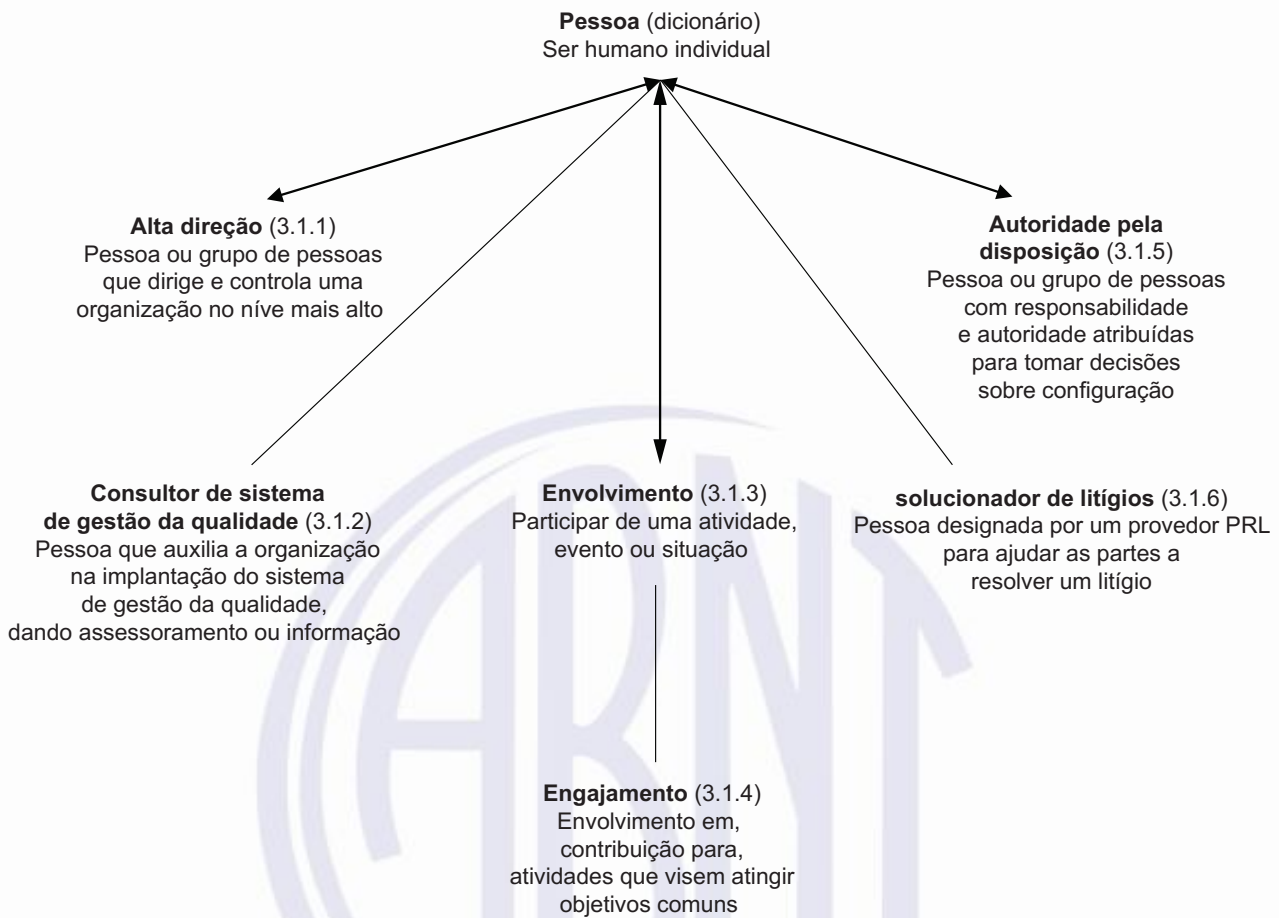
**Pessoa** (dicionário)
Ser humano individual

**Alta direção** (3.1.1)
Pessoa ou grupo de pessoas que dirige e controla uma organização no níve mais alto

**Autoridade pela disposição** (3.1.5)
Pessoa ou grupo de pessoas com responsabilidade e autoridade atribuídas para tomar decisões sobre configuração

**Consultor de sistema de gestão da qualidade** (3.1.2)
Pessoa que auxilia a organização na implantação do sistema de gestão da qualidade, dando assessoramento ou informação

**Envolvimento** (3.1.3)
Participar de uma atividade, evento ou situação

**solucionador de litígios** (3.1.6)
Pessoa designada por um provedor PRL para ajudar as partes a resolver um litígio

**Engajamento** (3.1.4)
Envolvimento em, contribuição para, atividades que visem atingir objetivos comuns

ABNT